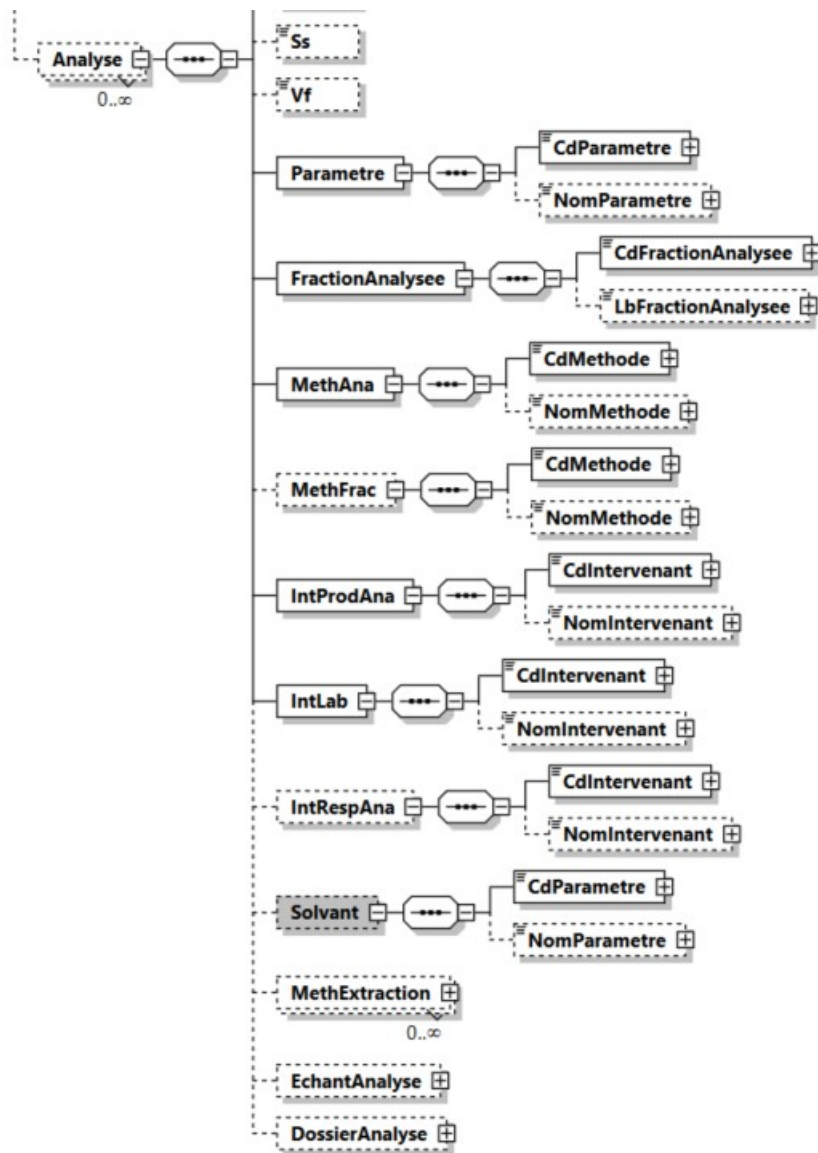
Analyse
0..∞
Ss
Vf
Parametre
CdParametre
NomParametre
FractionAnalysee
CdFractionAnalysee
LbFractionAnalysee
MethAna
CdMethode
NomMethode
MethFrac
CdMethode
NomMethode
IntProdAna
CdIntervenant
NomIntervenant
IntLab
CdIntervenant
NomIntervenant
IntRespAna
CdIntervenant
NomIntervenant
Solvant
CdParametre
NomParametre
MethExtraction
0..∞
EchantAnalyse
DossierAnalyse